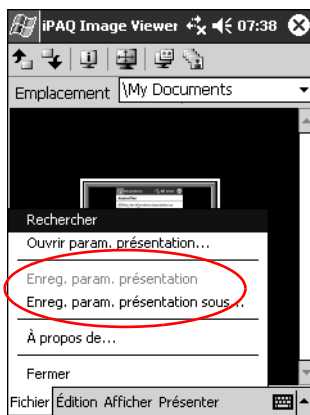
iPAQ Image Viewer 07:38

Emplacement \My Documents

Rechercher
Ouvrir param. présentation...
Enreg. param. présentation
Enreg. param. présentation sous...
À propos de...
Fermer

Fichier Édition Afficher Présenter